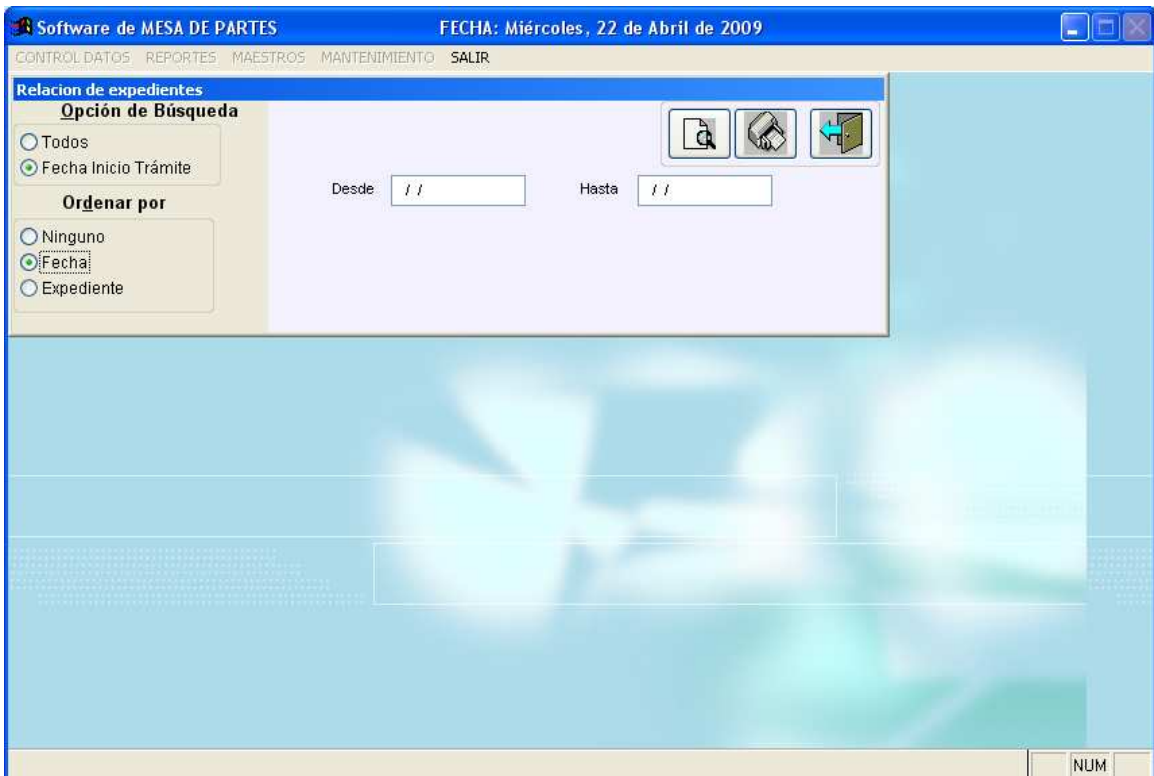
Software de MESA DE PARTES FECHA: Miércoles, 22 de Abril de 2009

CONTROL DATOS REPORTES MAESTROS MANTENIMIENTO SALIR

Relacion de expedientes

Opción de Búsqueda

Todos

Fecha Inicio Trámite

Ordenar por

Ninguno

Fecha

Expediente

Desde / /

Hasta / /

NUM